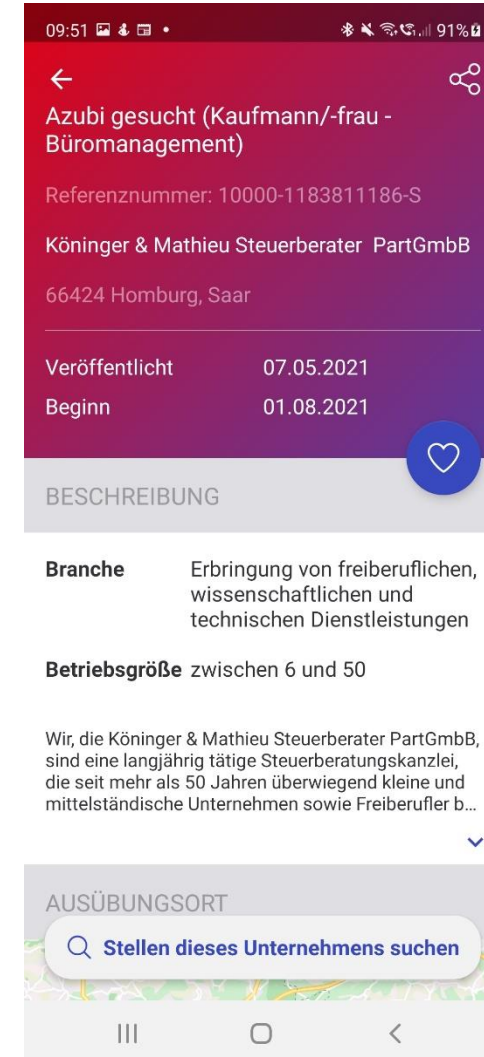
09:51 91%

Azubi gesucht (Kaufmann/-frau - Büromanagement)

Referenznummer: 10000-1183811186-S

Köninger & Mathieu Steuerberater PartGmbB

66424 Homburg, Saar

| | |
|---|---|
| Veröffentlicht | 07.05.2021 |
| Beginn | 01.08.2021 |

BESCHREIBUNG

| | |
|---|---|
| **Branche** | Erbringung von freiberuflichen, wissenschaftlichen und technischen Dienstleistungen |
| **Betriebsgröße** | zwischen 6 und 50 |

Wir, die Köninger & Mathieu Steuerberater PartGmbB, sind eine langjährig tätige Steuerberatungskanzlei, die seit mehr als 50 Jahren überwiegend kleine und mittelständische Unternehmen sowie Freiberufler b...

AUSÜBUNGSORT

Stellen dieses Unternehmens suchen